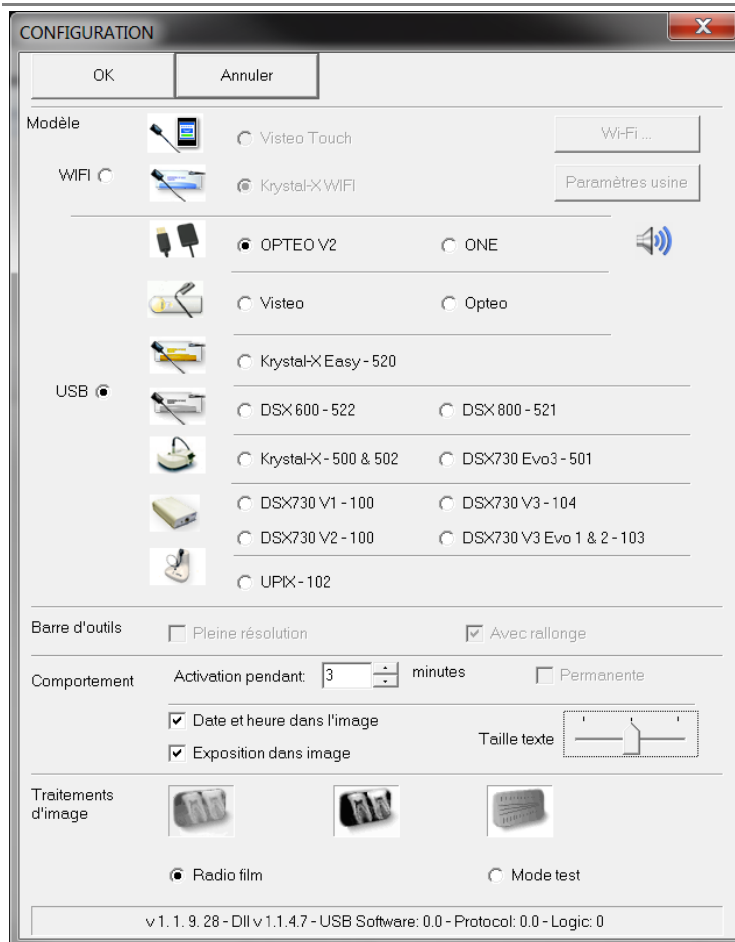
CONFIGURATION

OK

Annuler

Modèle

WIFI

Visteo Touch

Wi-Fi ...

Krystal-X WIFI

Paramètres usine

OPTEO V2

ONE

Visteo

Opteo

Krystal-X Easy - 520

USB

DSX 600 - 522

DSX 800 - 521

Krystal-X - 500 & 502

DSX730 Evo3 - 501

DSX730 V1 - 100

DSX730 V3 - 104

DSX730 V2 - 100

DSX730 V3 Evo 1 & 2 - 103

UPIX - 102

Barre d'outils

Pleine résolution

Avec rallonge

Comportement

Activation pendant: 3 minutes

Permanente

Date et heure dans l'image

Exposition dans image

Taille texte

Traitements d'image

Radio film

Mode test

v 1. 1. 9. 28 - Dll v 1.1.4.7 - USB Software: 0.0 - Protocol: 0.0 - Logic: 0